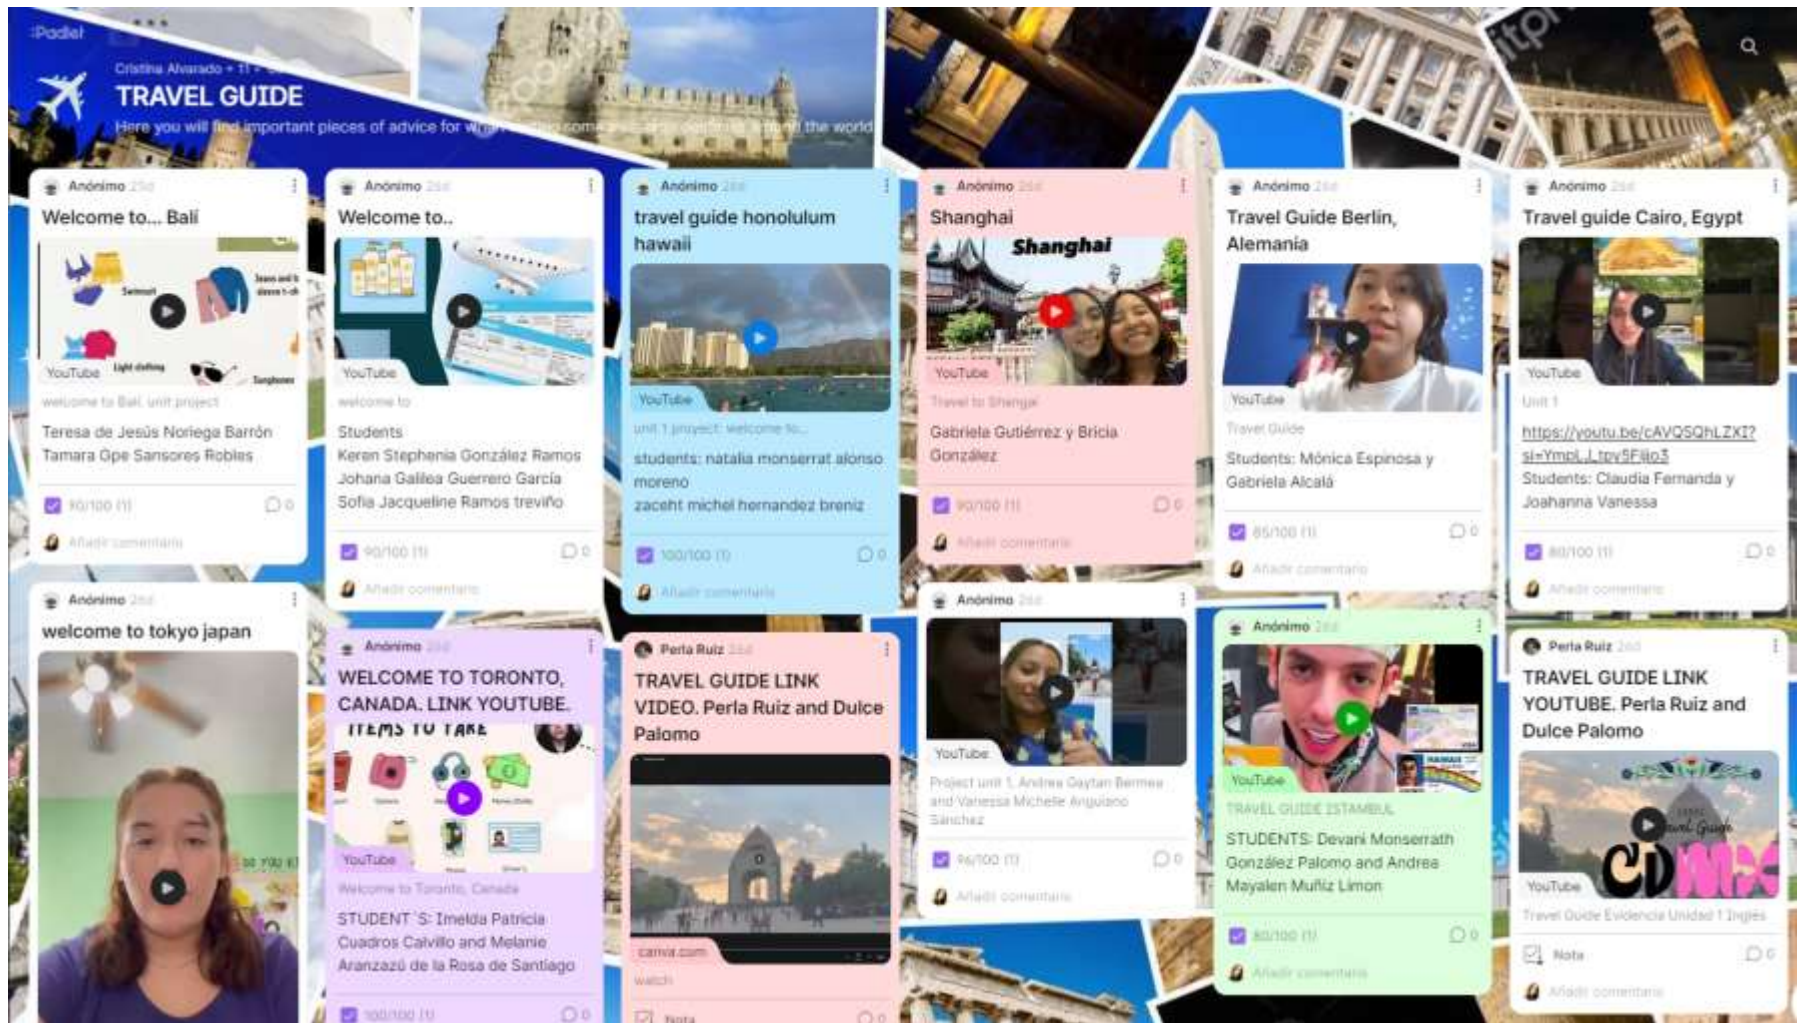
Padlet

Cristina Alvarado • 11 • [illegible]

TRAVEL GUIDE

Here you will find important pieces of advice for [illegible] the world

Anónimo 2sd

Welcome to... Bali

Swimsuit

Jeans and t-sleeve t-shirt

Light clothing

Sunglasses

YouTube

welcome to Bali, unit project

Teresa de Jesús Noriega Barrón
Tamara Ope Sansores Robles

90/100 (1)

0

Añadir comentario

Anónimo 2sd

Welcome to..

YouTube

welcome to

Students
Keren Stephenia González Ramos
Johana Galilea Guerrero García
Sofía Jacqueline Ramos treviño

90/100 (1)

0

Añadir comentario

Anónimo 2sd

travel guide honolulum hawaii

YouTube

unit 1 project: welcome to...

students: natalia monserrat alonso moreno
zaceht michel hernandez breniz

100/100 (1)

0

Añadir comentario

Anónimo 2sd

Shanghai

Shanghai

YouTube

Travel to Shangai

Gabriela Gutiérrez y Bricia González

90/100 (1)

0

Añadir comentario

Anónimo 2sd

Travel Guide Berlin, Alemania

YouTube

Travel Guide

Students: Mónica Espinosa y Gabriela Alcalá

85/100 (1)

0

Añadir comentario

Anónimo 2sd

Travel guide Cairo, Egypt

YouTube

Unit 1

https://youtu.be/cAVQSQhLZXI?si=YmpLJ.tpv5Fiio3

Students: Claudia Fernanda y Joahanna Vanessa

80/100 (1)

0

Añadir comentario

Anónimo 2sd

welcome to tokyo japan

Anónimo 2sd

WELCOME TO TORONTO, CANADA. LINK YOUTUBE.

ITEMS TO TAKE

YouTube

Welcome to Toronto, Canada

STUDENT´S: Imelda Patricia Cuadros Calvillo and Melanie Aranzazú de la Rosa de Santiago

100/100 (1)

0

Perla Ruiz 2sd

TRAVEL GUIDE LINK VIDEO. Perla Ruiz and Dulce Palomo

canva.com

watch

Nota

0

Anónimo 2sd

YouTube

Project unit 1, Andrea Gaytan Bermea and Vanessa Michelle Anguiano Sánchez

96/100 (1)

0

Añadir comentario

Anónimo 2sd

YouTube

TRAVEL GUIDE ESTAMBUL

STUDENTS: Devani Monserrath González Palomo and Andrea Mayalen Muñiz Limon

80/100 (1)

0

Añadir comentario

Perla Ruiz 2sd

TRAVEL GUIDE LINK YOUTUBE. Perla Ruiz and Dulce Palomo

Travel Guide

CDMX

YouTube

Travel Guide Evidencia Unidad 1 Ingles

Nota

0

Añadir comentario